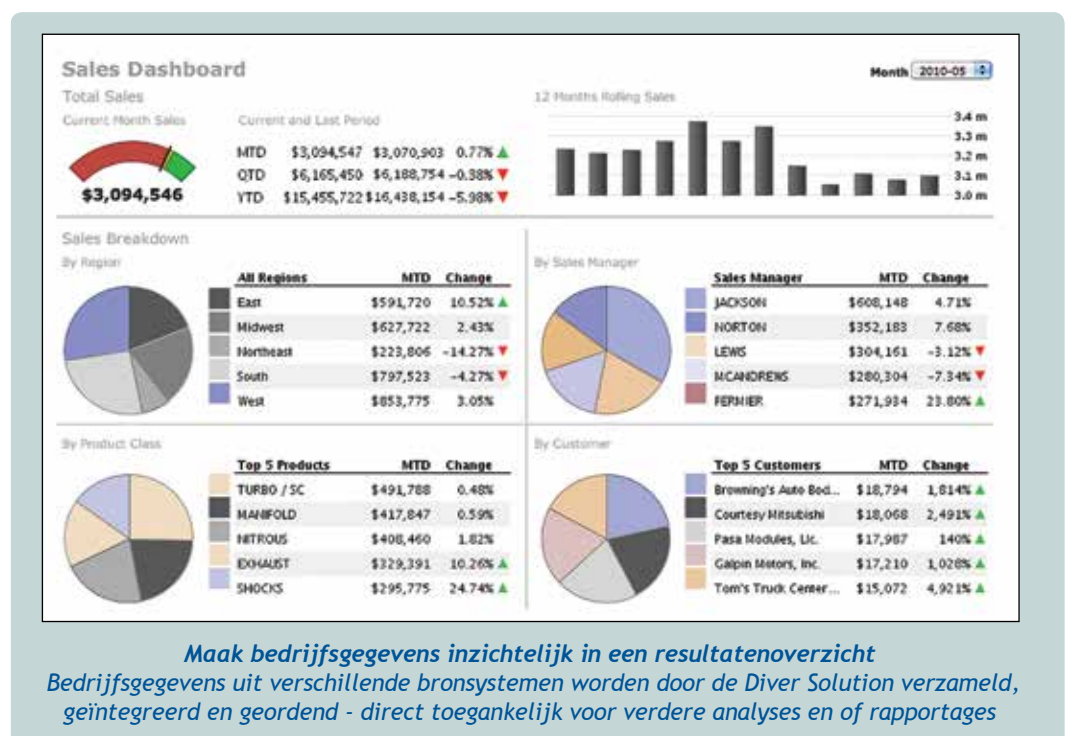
Sales Dashboard

Month 2010-05

Total Sales

Current Month Sales

$3,094,546

Current and Last Period

| | | | |
|---|---|---|---|
| MTD | $3,094,547 | $3,070,903 | 0.77% ▲ |
| QTD | $6,165,450 | $6,188,754 | -0.38% ▼ |
| YTD | $15,455,722 | $16,438,154 | -5.98% ▼ |

12 Months Rolling Sales

3.4 m
3.3 m
3.2 m
3.1 m
3.0 m

Sales Breakdown

By Region

| All Regions | MTD | Change |
|---|---|---|
| East | $591,720 | 10.52% ▲ |
| Midwest | $627,722 | 2.43% |
| Northeast | $223,806 | -14.27% ▼ |
| South | $797,523 | -4.27% ▼ |
| West | $853,775 | 3.05% |

By Sales Manager

| Sales Manager | MTD | Change |
|---|---|---|
| JACKSON | $608,148 | 4.71% |
| NORTON | $352,183 | 7.68% |
| LEWIS | $304,161 | -3.12% ▼ |
| MCANDREWS | $280,304 | -7.34% ▼ |
| FERMIER | $271,934 | 23.80% ▲ |

By Product Class

| Top 5 Products | MTD | Change |
|---|---|---|
| TURBO / SC | $491,788 | 0.48% |
| MANIFOLD | $417,847 | 0.59% |
| NITROUS | $408,460 | 1.82% |
| EXHAUST | $329,391 | 10.26% ▲ |
| SHOCKS | $295,775 | 24.74% ▲ |

By Customer

| Top 5 Customers | MTD | Change |
|---|---|---|
| Browning's Auto Bod... | $18,794 | 1,814% ▲ |
| Courtesy Mitsubishi | $18,068 | 2,491% ▲ |
| Pasa Modules, Llc. | $17,987 | 140% ▲ |
| Galpin Motors, Inc. | $17,210 | 1,028% ▲ |
| Tom's Truck Center... | $15,072 | 4,921% ▲ |

Maak bedrijfsgegevens inzichtelijk in een resultatenoverzicht
Bedrijfsgegevens uit verschillende bronsystemen worden door de Diver Solution verzameld, geïntegreerd en geordend - direct toegankelijk voor verdere analyses en of rapportages